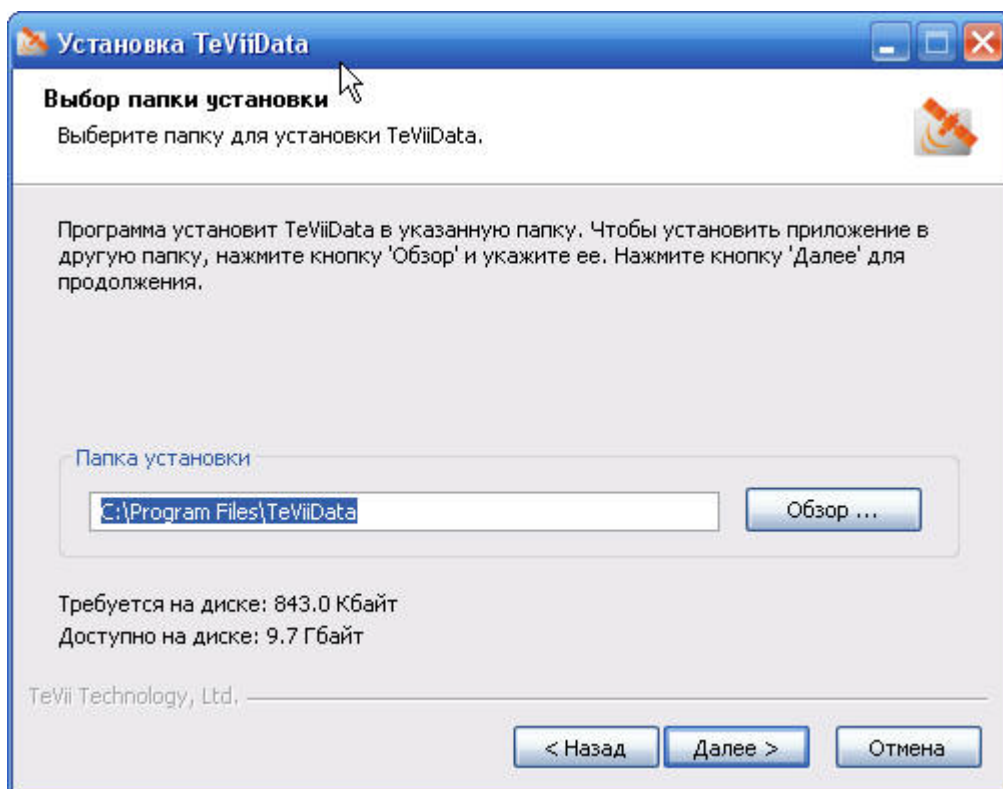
Установка TeViiData

Выбор папки установки

Выберите папку для установки TeViiData.

Программа установит TeViiData в указанную папку. Чтобы установить приложение в другую папку, нажмите кнопку 'Обзор' и укажите ее. Нажмите кнопку 'Далее' для продолжения.

Папка установки

C:\Program Files\TeViiData

Обзор ...

Требуется на диске: 843.0 Кбайт
Доступно на диске: 9.7 Гбайт

TeVii Technology, Ltd.

< Назад

Далее >

Отмена